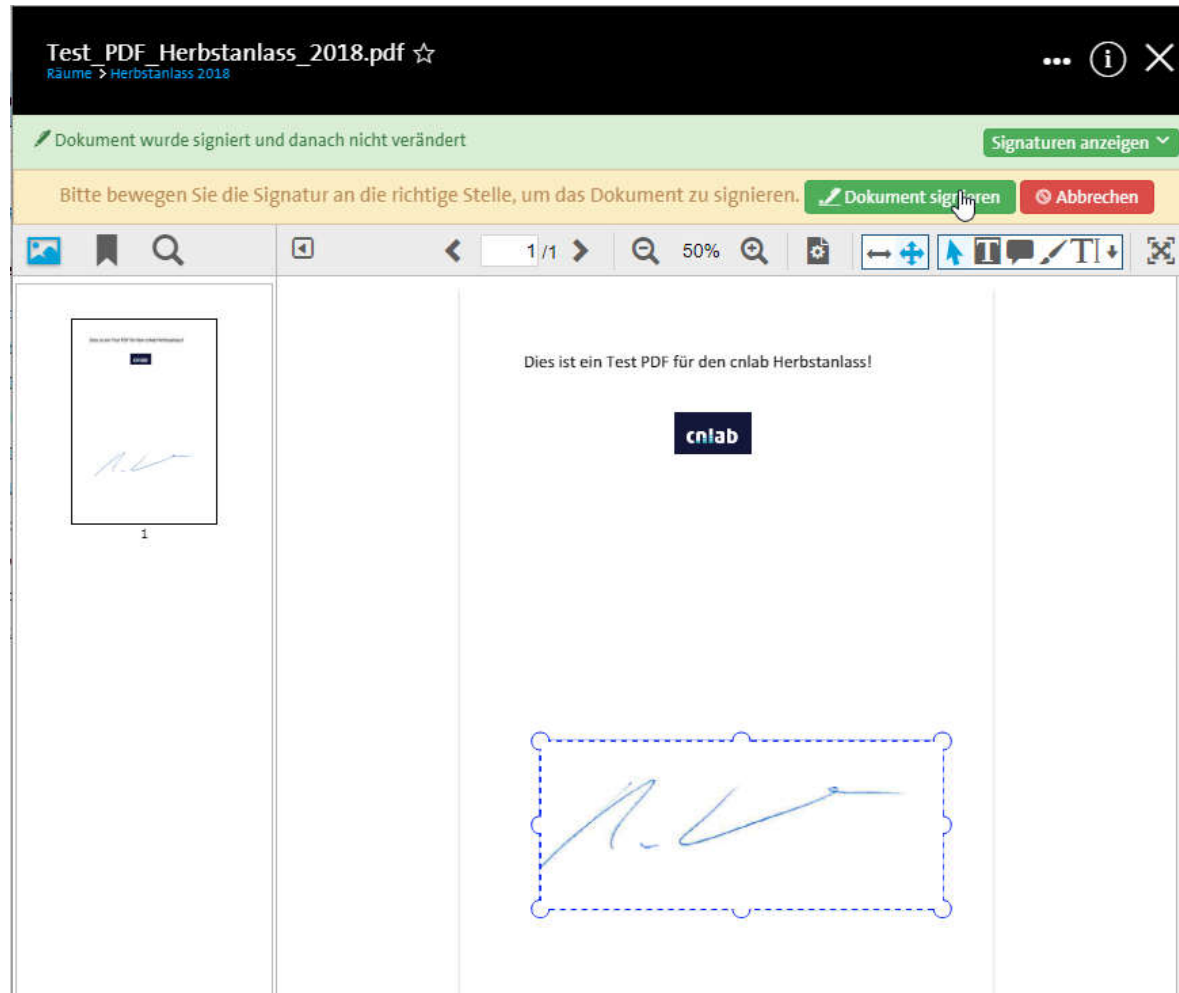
Test_PDF_Herbstanlass_2018.pdf ☆
Räume > Herbstanlass 2018

Dokument wurde signiert und danach nicht verändert

Signaturen anzeigen

Bitte bewegen Sie die Signatur an die richtige Stelle, um das Dokument zu signieren.

Dokument signieren

Abbrechen

1/1

50%

T

1

Dies ist ein Test PDF für den cnlab Herbstanlass!

cnlab